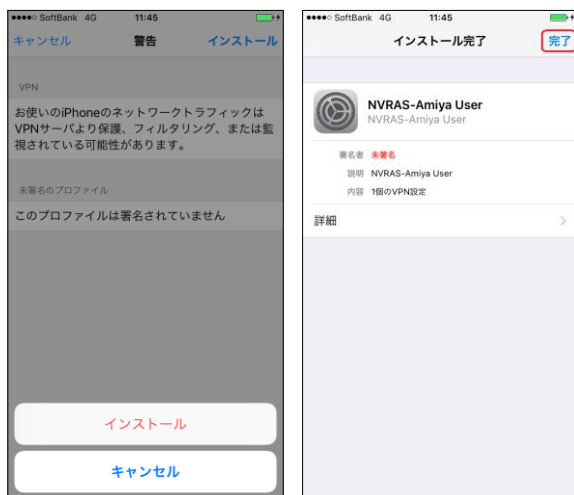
●●●●○ SoftBank 4G 11:45

キャンセル 警告 インストール

VPN

お使いのiPhoneのネットワークトラフィックはVPNサーバより保護、フィルタリング、または監視されている可能性があります。

未署名のプロファイル

このプロファイルは署名されていません

インストール

キャンセル

●●●●○ SoftBank 4G 11:45

インストール完了 完了

NVRAS-Amiya User
NVRAS-Amiya User

署名者 未署名
説明 NVRAS-Amiya User
内容 1個のVPN設定

詳細 >